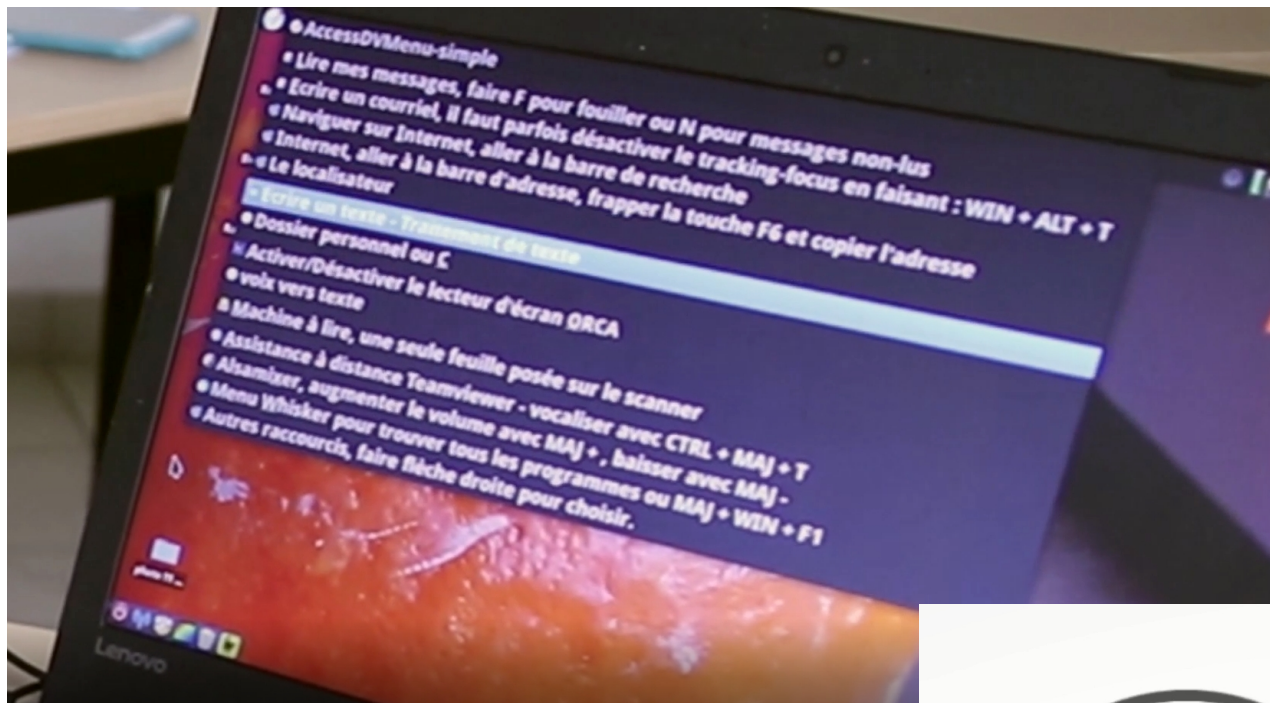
AccessDVMenu-simple
Lire mes messages, faire F pour fouiller ou N pour messages non-lus
Ecrire un courriel, il faut parfois désactiver le tracking-focus en faisant : WIN + ALT + T
Naviguer sur Internet, aller à la barre de recherche
Internet, aller à la barre d'adresse, frapper la touche F6 et copier l'adresse
Le localisateur
Ecrire un texte - Traitement de texte
Dossier personnel ou C
Activer/Désactiver le lecteur d'écran ORCA
voix vers texte
Machine à lire, une seule feuille posée sur le scanner
Assistance à distance Teamviewer - vocaliser avec CTRL + MAJ + T
Alsamixer, augmenter le volume avec MAJ + , baisser avec MAJ -
Menu Whisker pour trouver tous les programmes ou MAJ + WIN + F1
Autres raccourcis, faire flèche droite pour choisir.
photo f8...
Lenovo